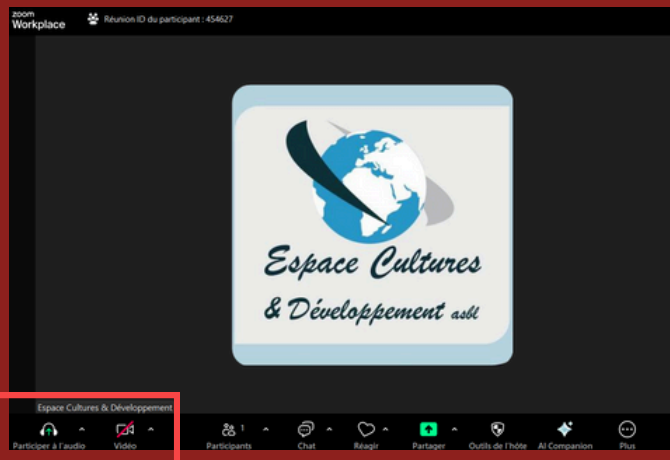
zoom
Workplace

Réunion ID du participant : 454627

Espace Cultures
& Développement asbl

Espace Cultures & Développement

Participer à l'audio

Vidéo

Participants 1

Chat

Réagir

Partager

Outils de l'hôte

AI Companion

Plus